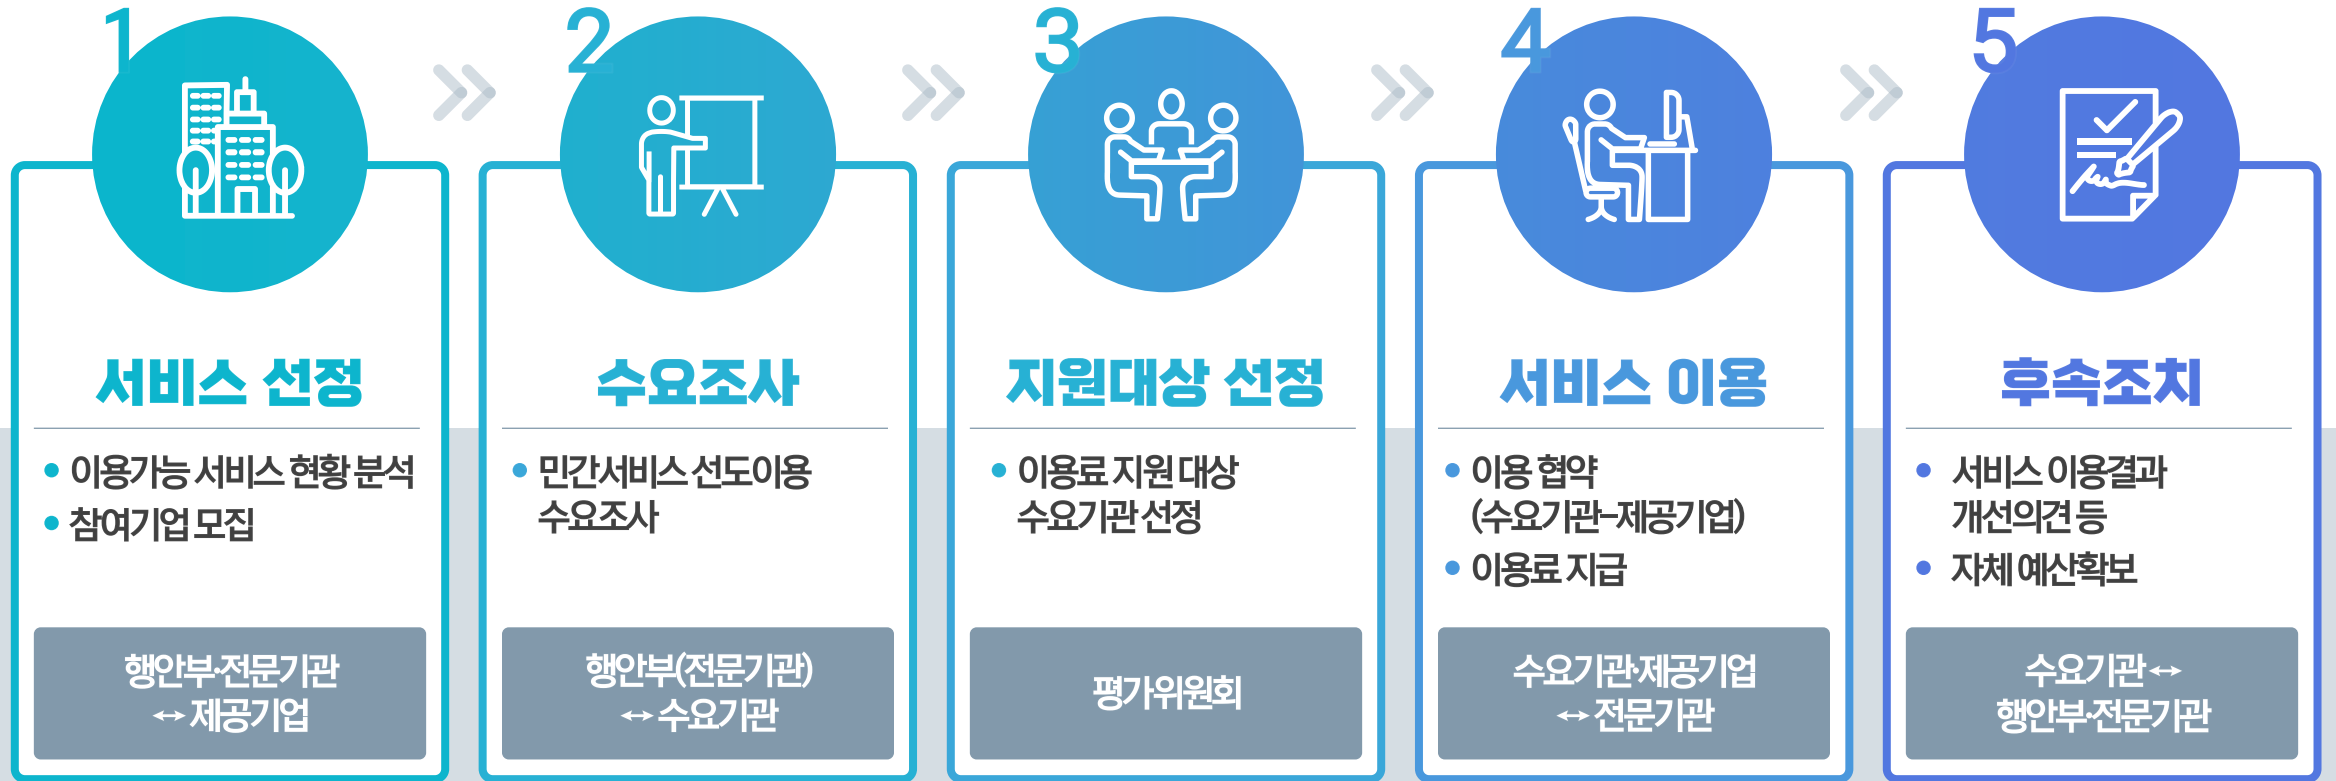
1

서비스 선정

• 이용가능 서비스 현황 분석
• 참여기업 모집

행안부·전문기관 ↔ 제공기업

2

수요조사

• 민간서비스 선도이용 수요조사

행안부(전문기관) ↔ 수요기관

3

지원대상 선정

• 이용료 지원 대상 수요기관 선정

평가위원회

4

서비스 이용

• 이용 협약 (수요기관–제공기업)
• 이용료 지급

수요기관·제공기업 ↔ 전문기관

5

후속조치

• 서비스 이용결과 개선의견 등
• 자체 예산확보

수요기관 ↔ 행안부·전문기관